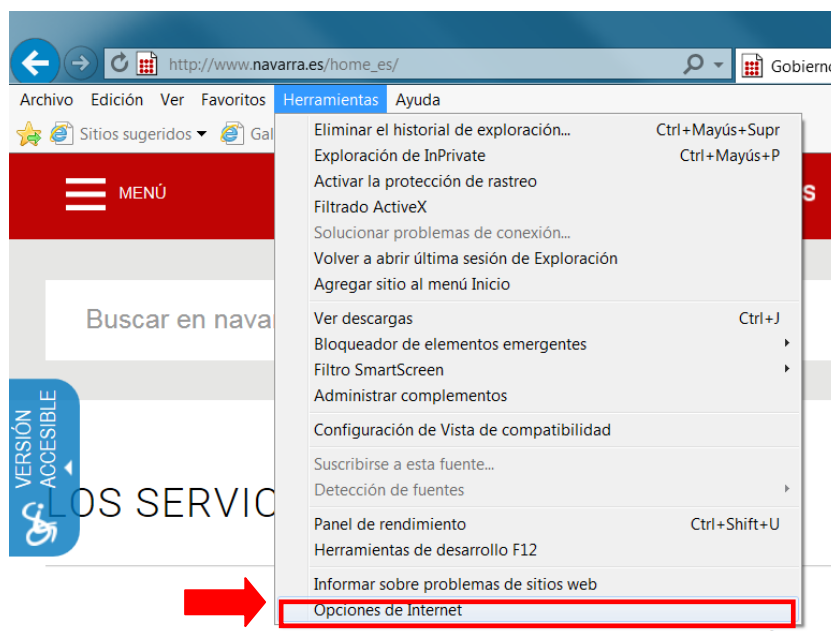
http://www.navarra.es/home_es/

Gobierno

Archivo Edición Ver Favoritos Herramientas Ayuda

Sitios sugeridos Gal

MENÚ

Buscar en nava

VERSIÓN ACCESIBLE

LOS SERVIC

| | |
|---|---|
| Eliminar el historial de exploración... | Ctrl+Mayús+Supr |
| Exploración de InPrivate | Ctrl+Mayús+P |
| Activar la protección de rastreo | |
| Filtrado ActiveX | |
| Solucionar problemas de conexión... | |
| Volver a abrir última sesión de Exploración | |
| Agregar sitio al menú Inicio | |
| Ver descargas | Ctrl+J |
| Bloqueador de elementos emergentes | |
| Filtro SmartScreen | |
| Administrar complementos | |
| Configuración de Vista de compatibilidad | |
| Suscribirse a esta fuente... | |
| Detección de fuentes | |
| Panel de rendimiento | Ctrl+Shift+U |
| Herramientas de desarrollo F12 | |
| Informar sobre problemas de sitios web | |
| Opciones de Internet | |